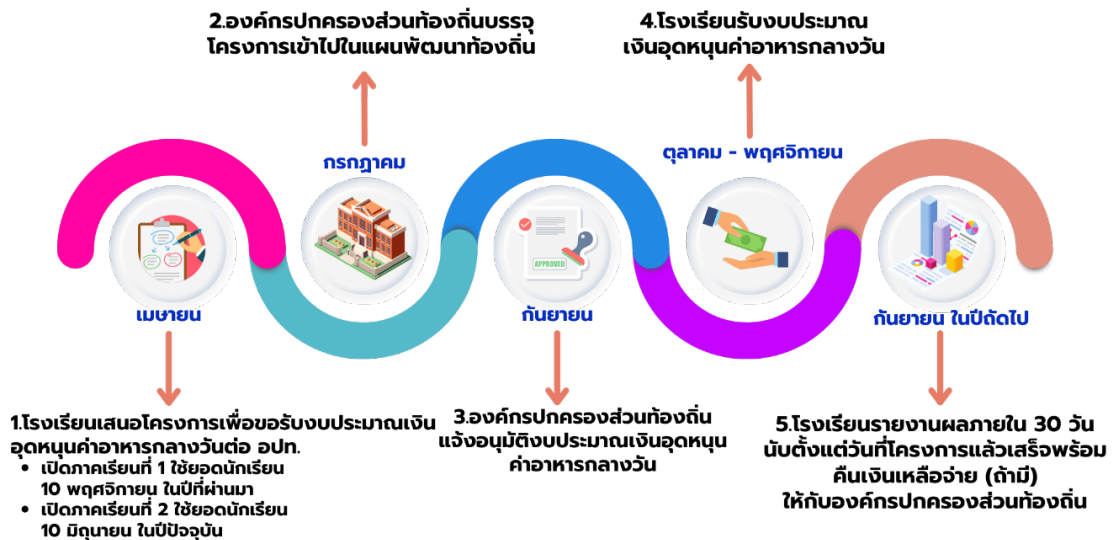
2.องค์กรปกครองส่วนท้องถิ่นบรรจุโครงการเข้าไปในแผนพัฒนาท้องถิ่น

4.โรงเรียนรับงบประมาณเงินอุดหนุนค่าอาหารกลางวัน

กรกฎาคม

ตุลาคม - พฤศจิกายน

APPROVED

เมษายน

กันยายน

กันยายน ในปีถัดไป

1.โรงเรียนเสนอโครงการเพื่อขอรับงบประมาณเงินอุดหนุนค่าอาหารกลางวันต่อ อปท.
• เปิดภาคเรียนที่ 1 ใช้ยอดนักเรียน 10 พฤศจิกายน ในปีที่ผ่านมา
• เปิดภาคเรียนที่ 2 ใช้ยอดนักเรียน 10 มิถุนายน ในปีปัจจุบัน

3.องค์กรปกครองส่วนท้องถิ่นแจ้งอนุมัติงบประมาณเงินอุดหนุนค่าอาหารกลางวัน

5.โรงเรียนรายงานผลภายใน 30 วัน นับตั้งแต่วันที่โครงการแล้วเสร็จพร้อมคืนเงินเหลือจ่าย (ถ้ามี) ให้กับองค์กรปกครองส่วนท้องถิ่น